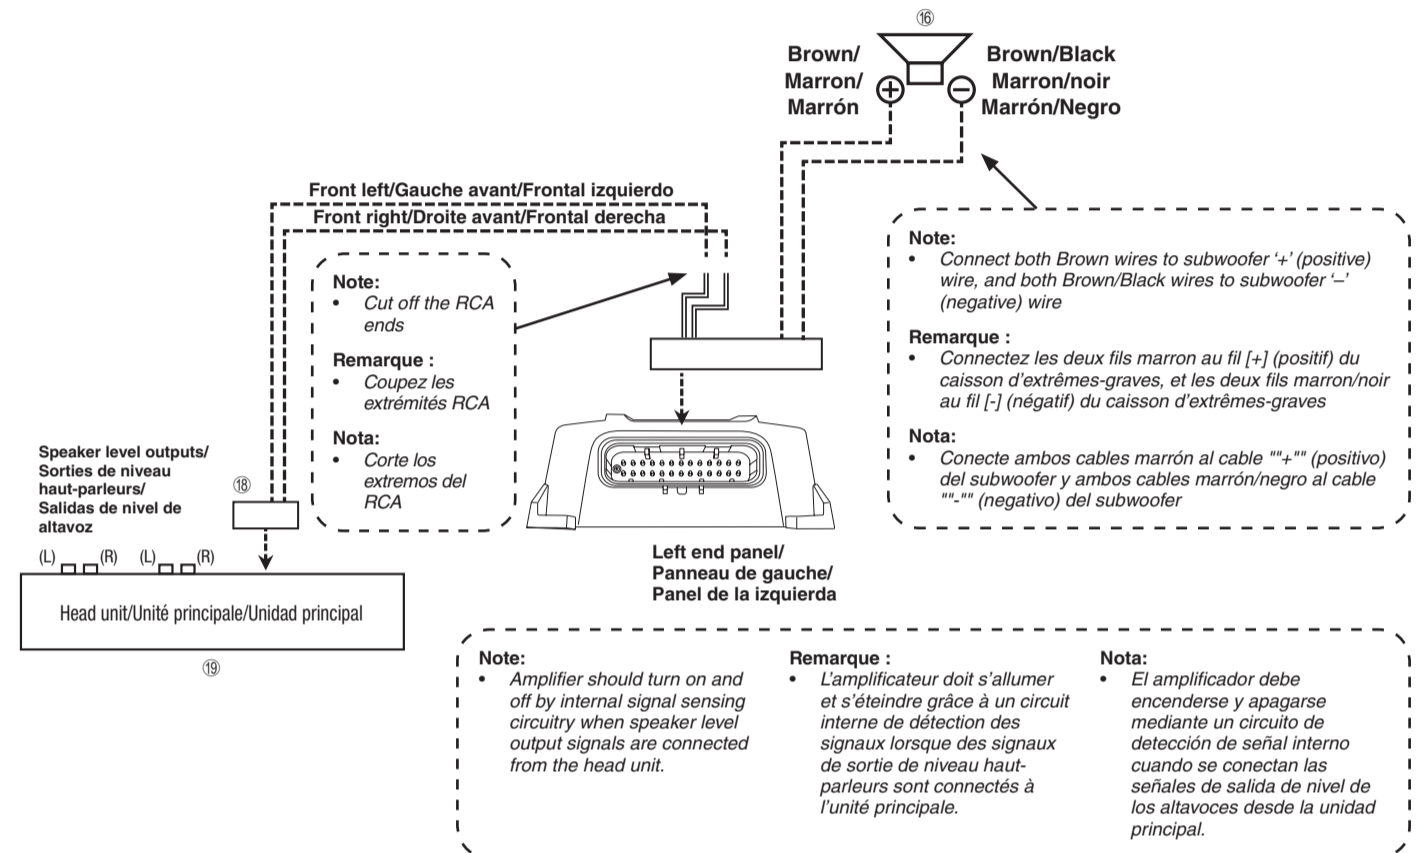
⑯

Brown/ Marron/ Marrón

Brown/Black Marron/noir Marrón/Negro

Front left/Gauche avant/Frontal izquierdo

Front right/Droite avant/Frontal derecha

Note:
• Cut off the RCA ends

Remarque :
• Coupez les extrémités RCA

Nota:
• Corte los extremos del RCA

Note:
• Connect both Brown wires to subwoofer '+' (positive) wire, and both Brown/Black wires to subwoofer '–' (negative) wire

Remarque :
• Connectez les deux fils marron au fil [+] (positif) du caisson d'extrêmes-graves, et les deux fils marron/noir au fil [-] (négatif) du caisson d'extrêmes-graves

Nota:
• Conecte ambos cables marrón al cable ""+"" (positivo) del subwoofer y ambos cables marrón/negro al cable ""-"" (negativo) del subwoofer

Speaker level outputs/ Sorties de niveau haut-parleurs/ Salidas de nivel de altavoz

⑱

(L) (R) (L) (R)

Head unit/Unité principale/Unidad principal

⑲

Left end panel/ Panneau de gauche/ Panel de la izquierda

Note:
• Amplifier should turn on and off by internal signal sensing circuitry when speaker level output signals are connected from the head unit.

Remarque :
• L'amplificateur doit s'allumer et s'éteindre grâce à un circuit interne de détection des signaux lorsque des signaux de sortie de niveau haut-parleurs sont connectés à l'unité principale.

Nota:
• El amplificador debe encenderse y apagarse mediante un circuito de detección de señal interno cuando se conectan las señales de salida de nivel de los altavoces desde la unidad principal.